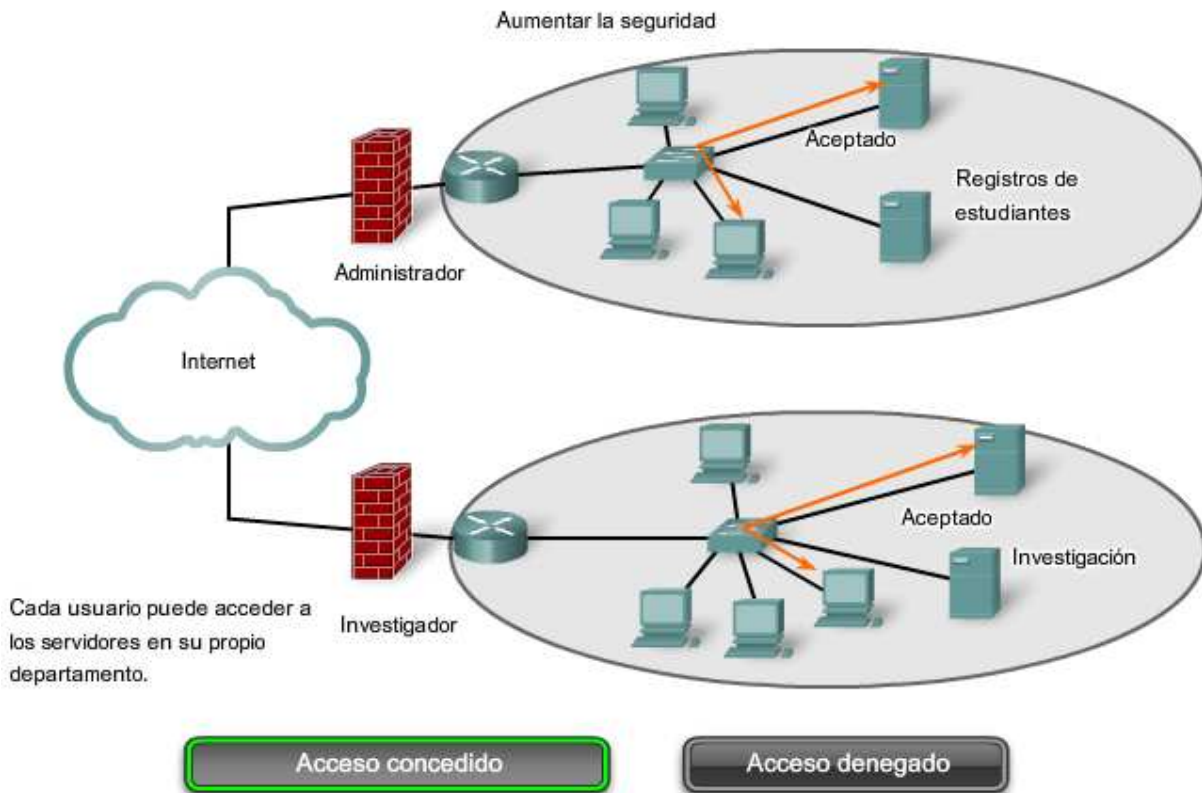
Aumentar la seguridad

Aceptado

Registros de estudiantes

Administrador

Internet

Aceptado

Investigación

Cada usuario puede acceder a los servidores en su propio departamento.

Investigador

Acceso concedido

Acceso denegado